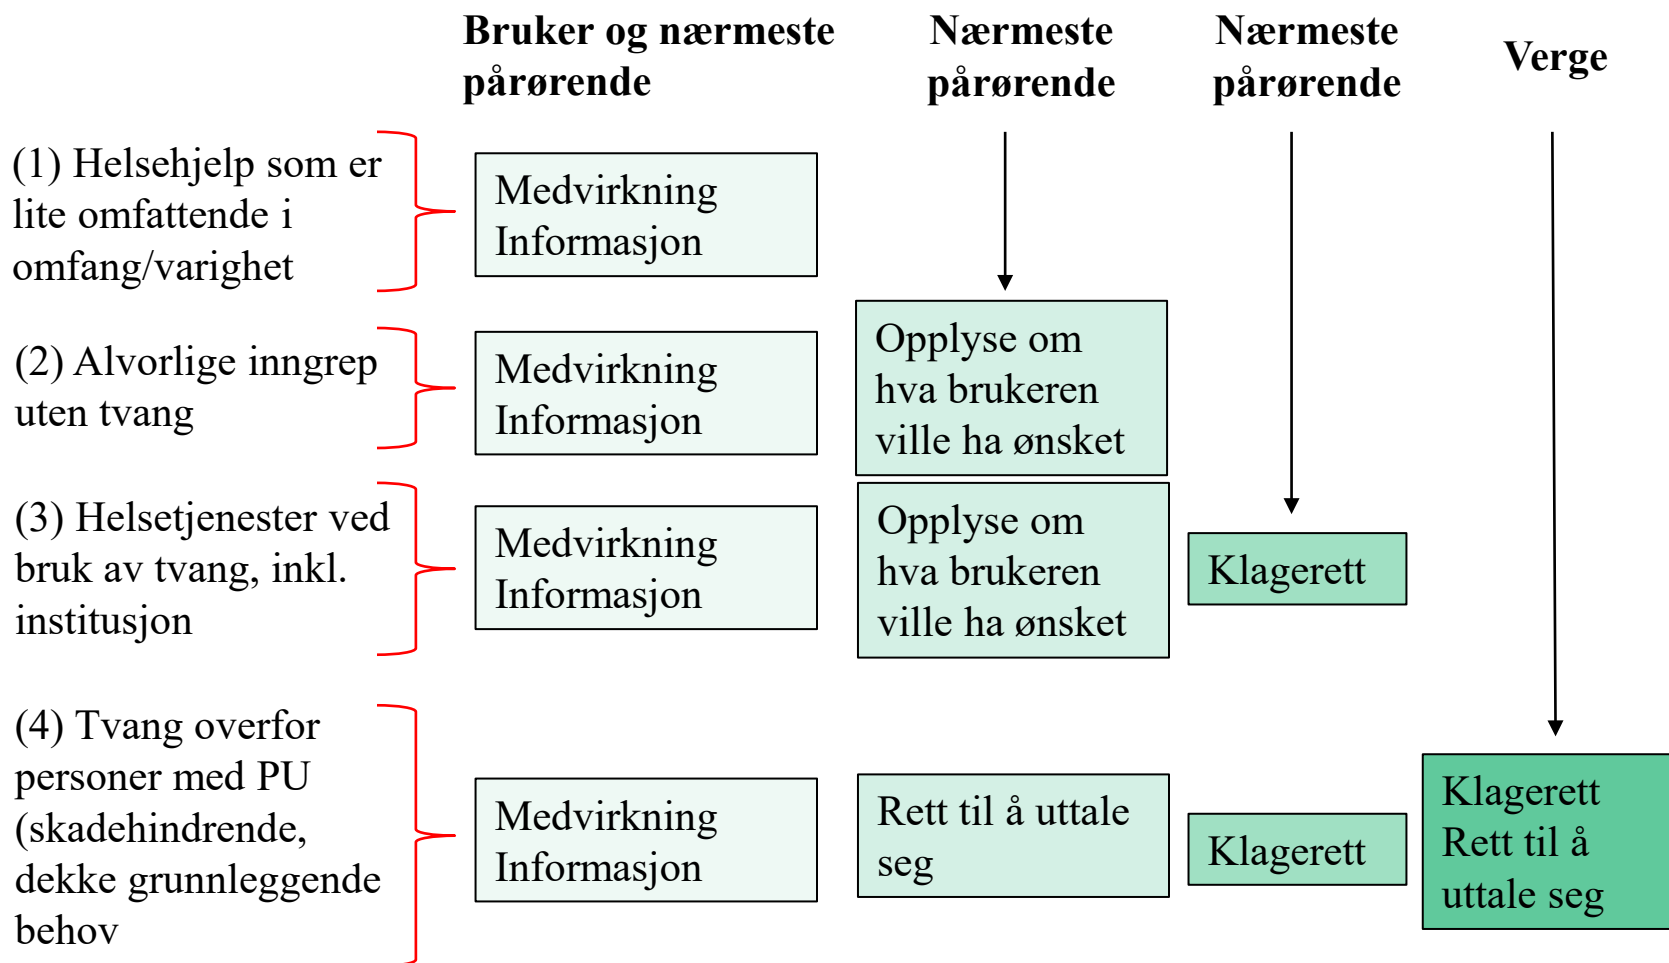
Bruker og nærmeste pårørende

Nærmeste pårørende

Nærmeste pårørende

Verge

(1) Helsehjelp som er lite omfattende i omfang/varighet

Medvirkning
Informasjon

(2) Alvorlige inngrep uten tvang

Medvirkning
Informasjon

Opplyse om hva brukeren ville ha ønsket

(3) Helsetjenester ved bruk av tvang, inkl. institusjon

Medvirkning
Informasjon

Opplyse om hva brukeren ville ha ønsket

Klagerett

(4) Tvang overfor personer med PU (skadehindrende, dekke grunnleggende behov

Medvirkning
Informasjon

Rett til å uttale seg

Klagerett

Klagerett
Rett til å uttale seg